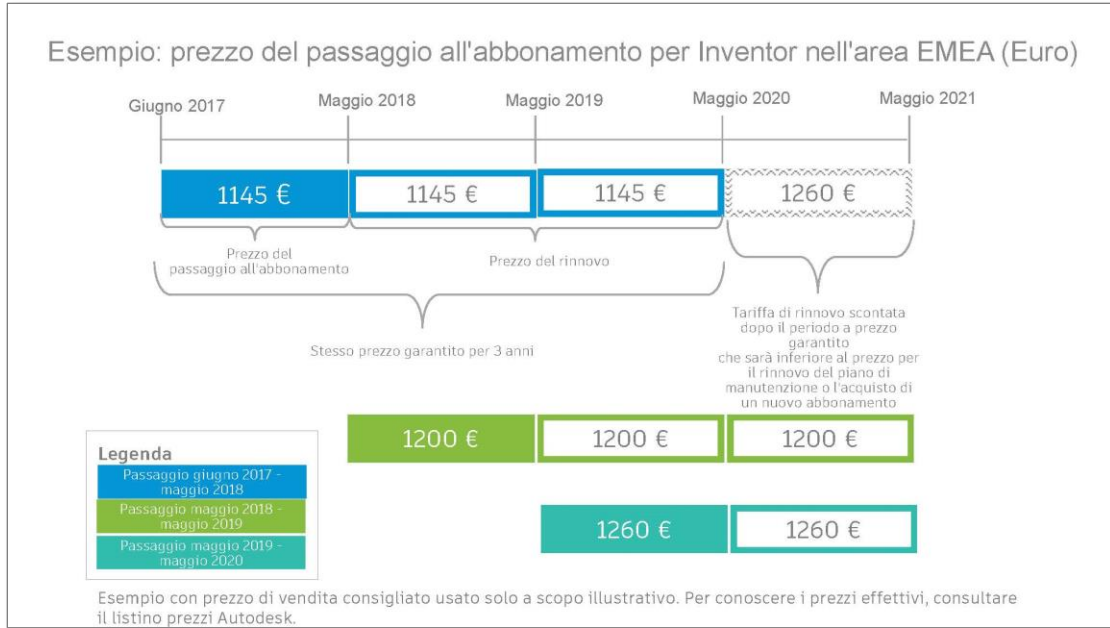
Esempio: prezzo del passaggio all'abbonamento per Inventor nell'area EMEA (Euro)

Giugno 2017
Maggio 2018
Maggio 2019
Maggio 2020
Maggio 2021

1145 €
1145 €
1145 €
1260 €

Prezzo del passaggio all'abbonamento
Prezzo del rinnovo

Stesso prezzo garantito per 3 anni

Tariffa di rinnovo scontata dopo il periodo a prezzo garantito che sarà inferiore al prezzo per il rinnovo del piano di manutenzione o l'acquisto di un nuovo abbonamento

1200 €
1200 €
1200 €

1260 €
1260 €

Legenda
Passaggio giugno 2017 - maggio 2018
Passaggio maggio 2018 - maggio 2019
Passaggio maggio 2019 - maggio 2020

Esempio con prezzo di vendita consigliato usato solo a scopo illustrativo. Per conoscere i prezzi effettivi, consultare il listino prezzi Autodesk.